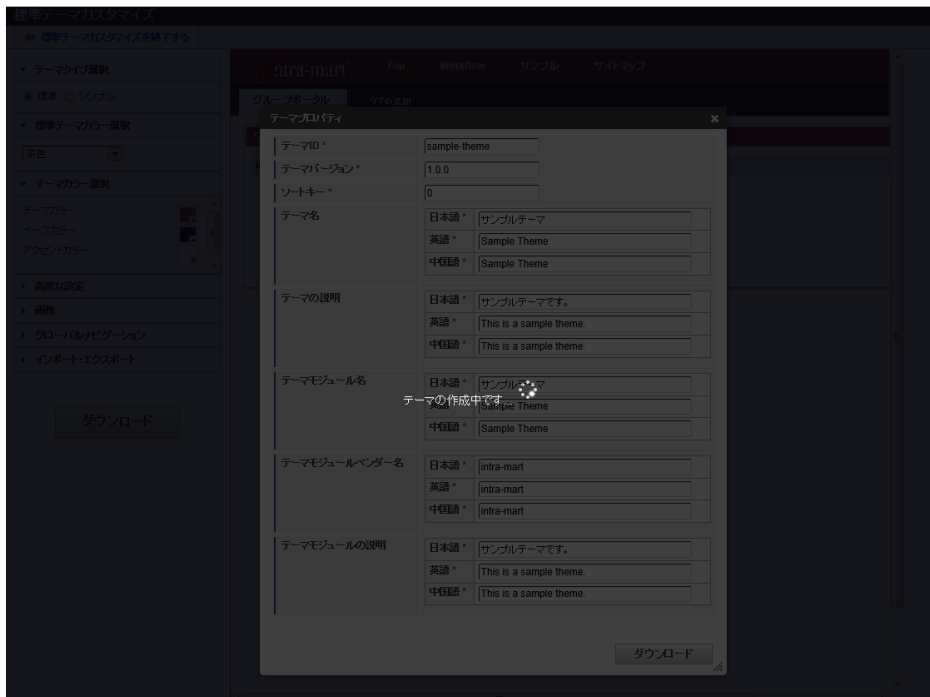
標準テーマカスタマイズ
← 標準テーマカスタマイズを終了する

テーマタイプ選択
標準 シンプル
標準テーマカラー選択
赤色
テーマカラー選択
テーマカラー
ベースカラー
アクセントカラー
画像の設定
画像
グローバルナビゲーション
インポート・エクスポート

ダウンロード

intra-mart Top Workflow サンプル サイトマップ
グループポータル タブの追加

テーマプロパティ

| テーマID * | sample-theme | |
|---|---|---|
| テーマバージョン * | 1.0.0 | |
| ソートキー * | 0 | |
| テーマ名 | 日本語 * | サンプルテーマ |
| | 英語 * | Sample Theme |
| | 中国語 * | Sample Theme |
| テーマの説明 | 日本語 * | サンプルテーマです。 |
| | 英語 * | This is a sample theme. |
| | 中国語 * | This is a sample theme. |
| テーマモジュール名 | 日本語 * | サンプルテーマ |
| | 英語 * | Sample Theme |
| | 中国語 * | Sample Theme |
| テーマモジュールベンダー名 | 日本語 * | intra-mart |
| | 英語 * | intra-mart |
| | 中国語 * | intra-mart |
| テーマモジュールの説明 | 日本語 * | サンプルテーマです。 |
| | 英語 * | This is a sample theme. |
| | 中国語 * | This is a sample theme. |

テーマの作成中です...

ダウンロード